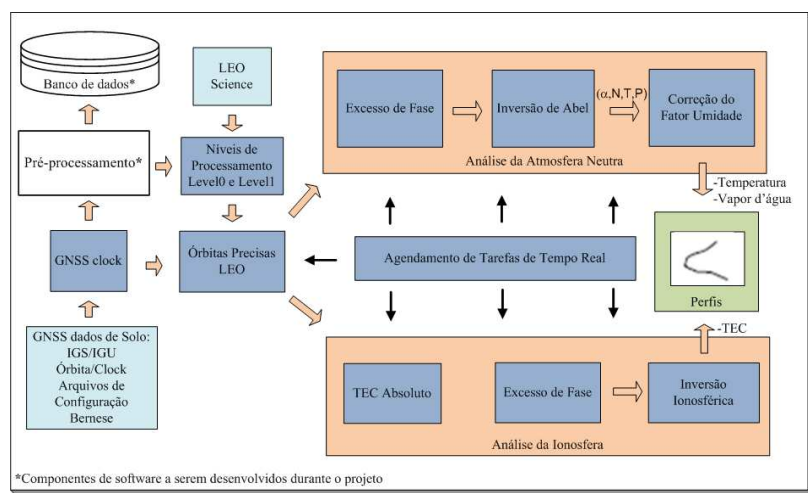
Banco de dados*

LEO Science

Pré-processamento*

Níveis de Processamento Level0 e Level1

GNSS clock

Órbitas Precisas LEO

GNSS dados de Solo: IGS/IGU Órbita/Clock Arquivos de Configuração Bernese

Excesso de Fase

Inversão de Abel

(α,N,T,P)

Correção do Fator Umidade

Análise da Atmosfera Neutra

-Temperatura
-Vapor d'água

Agendamento de Tarefas de Tempo Real

Perfis

-TEC

TEC Absoluto

Excesso de Fase

Inversão Ionosférica

Análise da Ionosfera

*Componentes de software a serem desenvolvidos durante o projeto